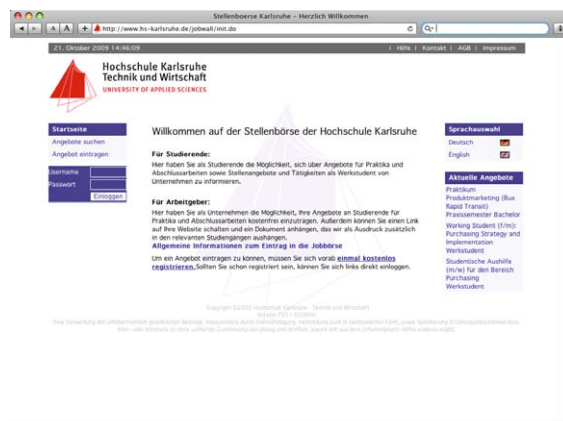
Stellenboerse Karlsruhe - Herzlich Willkommen

A A + http://www.hs-karlsruhe.de/jobwall/init.do

21. Oktober 2009 14:46:09

| Hilfe | Kontakt | AGB | Impressum

Hochschule Karlsruhe Technik und Wirtschaft
UNIVERSITY OF APPLIED SCIENCES

Startseite
Angebote suchen
Angebot eintragen

Username
Passwort
Einloggen

Willkommen auf der Stellenbörse der Hochschule Karlsruhe

Für Studierende:
Hier haben Sie als Studierende die Möglichkeit, sich über Angebote für Praktika und Abschlussarbeiten sowie Stellenangebote und Tätigkeiten als Werkstudent von Unternehmen zu informieren.

Für Arbeitgeber:
Hier haben Sie als Unternehmen die Möglichkeit, Ihre Angebote an Studierende für Praktika und Abschlussarbeiten kostenfrei einzutragen. Außerdem können Sie einen Link auf Ihre Website schalten und ein Dokument anhängen, das wir als Ausdruck zusätzlich in den relevanten Studiengängen aushängen.
Allgemeine Informationen zum Eintrag in die Jobbörse

Um ein Angebot eintragen zu können, müssen Sie sich vorab einmal kostenlos registrieren. Sollten Sie schon registriert sein, können Sie sich links direkt einloggen.

Sprachauswahl
Deutsch
English

Aktuelle Angebote
Praktikum Produktmarketing (Bus Rapid Transit)
Praxissemester Bachelor
Working Student (f/m): Purchasing Strategy and Implementation
Werkstudent
Studentische Aushilfe (m/w) für den Bereich Purchasing
Werkstudent

Copyright ©2005 Hochschule Karlsruhe - Technik und Wirtschaft
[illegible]
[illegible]